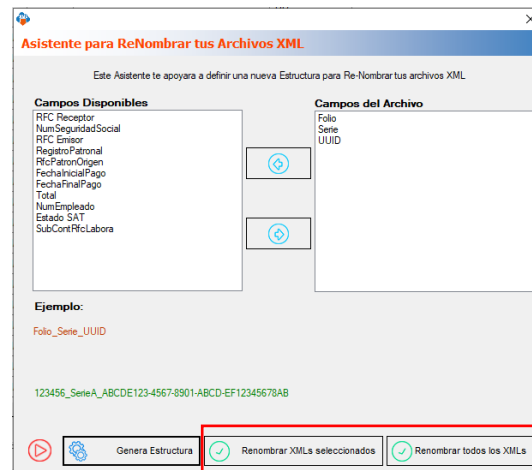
Asistente para ReNombrar tus Archivos XML

Este Asistente te apoyara a definir una nueva Estructura para Re-Nombrar tus archivos XML

Campos Disponibles
RFC Receptor
NumSeguridadSocial
RFC Emisor
RegistroPatronal
RfcPatronOrigen
FechaInicialPago
FechaFinalPago
Total
NumEmpleado
Estado SAT
SubContRfcLabora

Campos del Archivo
Folio
Serie
UUID

Ejemplo:

Folio_Serie_UUID

123456_SerieA_ABCDE123-4567-8901-ABCD-EF12345678AB

Genera Estructura
Renombrar XMLs seleccionados
Renombrar todos los XMLs